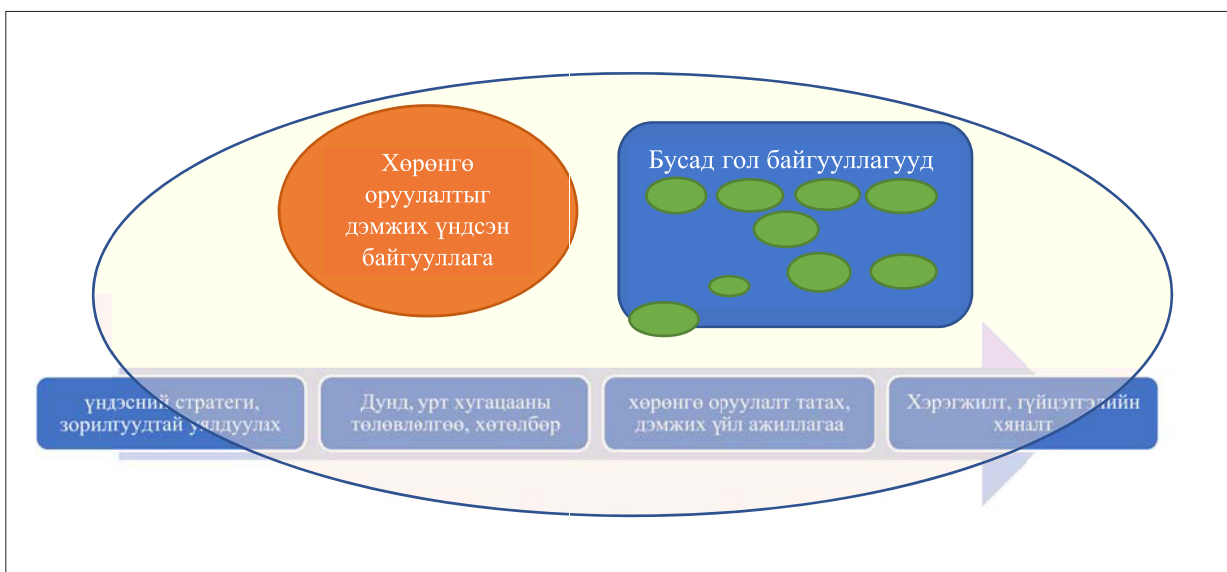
Хөрөнгө оруулалтыг дэмжих үндсэн байгууллага

Бусад гол байгууллагууд

үндэсний стратеги, зорилгуудтай уялдуулах

Дунд, урт хугацааны төлөвлөлгөө, хөтөлбөр

хөрөнгө оруулалт татах, дэмжих үйл ажиллагаа

Хэрэгжилт, гүйцэтгэлийн хяналт